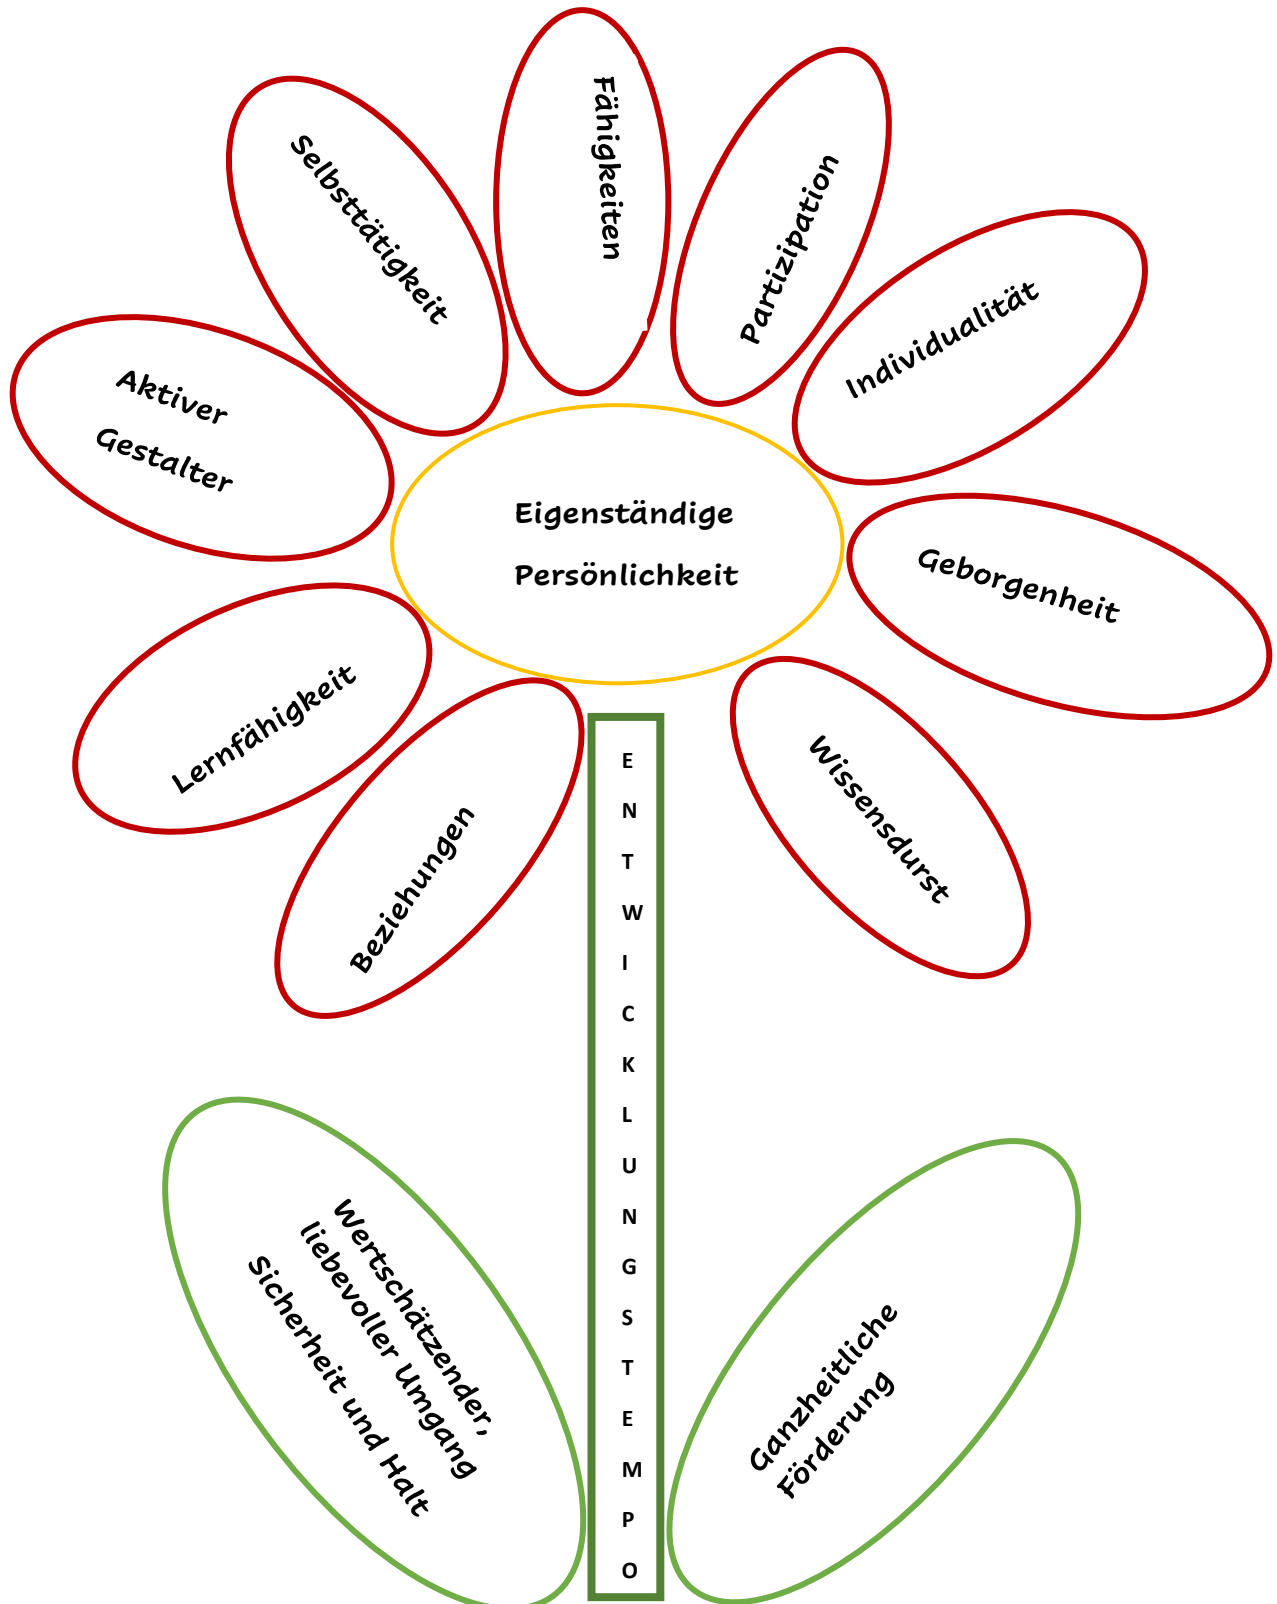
Fähigkeiten

Selbsttätigkeit

Partizipation

Individualität

Aktiver Gestalter

Eigenständige Persönlichkeit

Geborgenheit

Lernfähigkeit

Beziehungen

Wissensdurst

E N T W I C K L U N G S T E M P O

Wertschätzender, liebevoller Umgang Sicherheit und Halt

Ganzheitliche Förderung